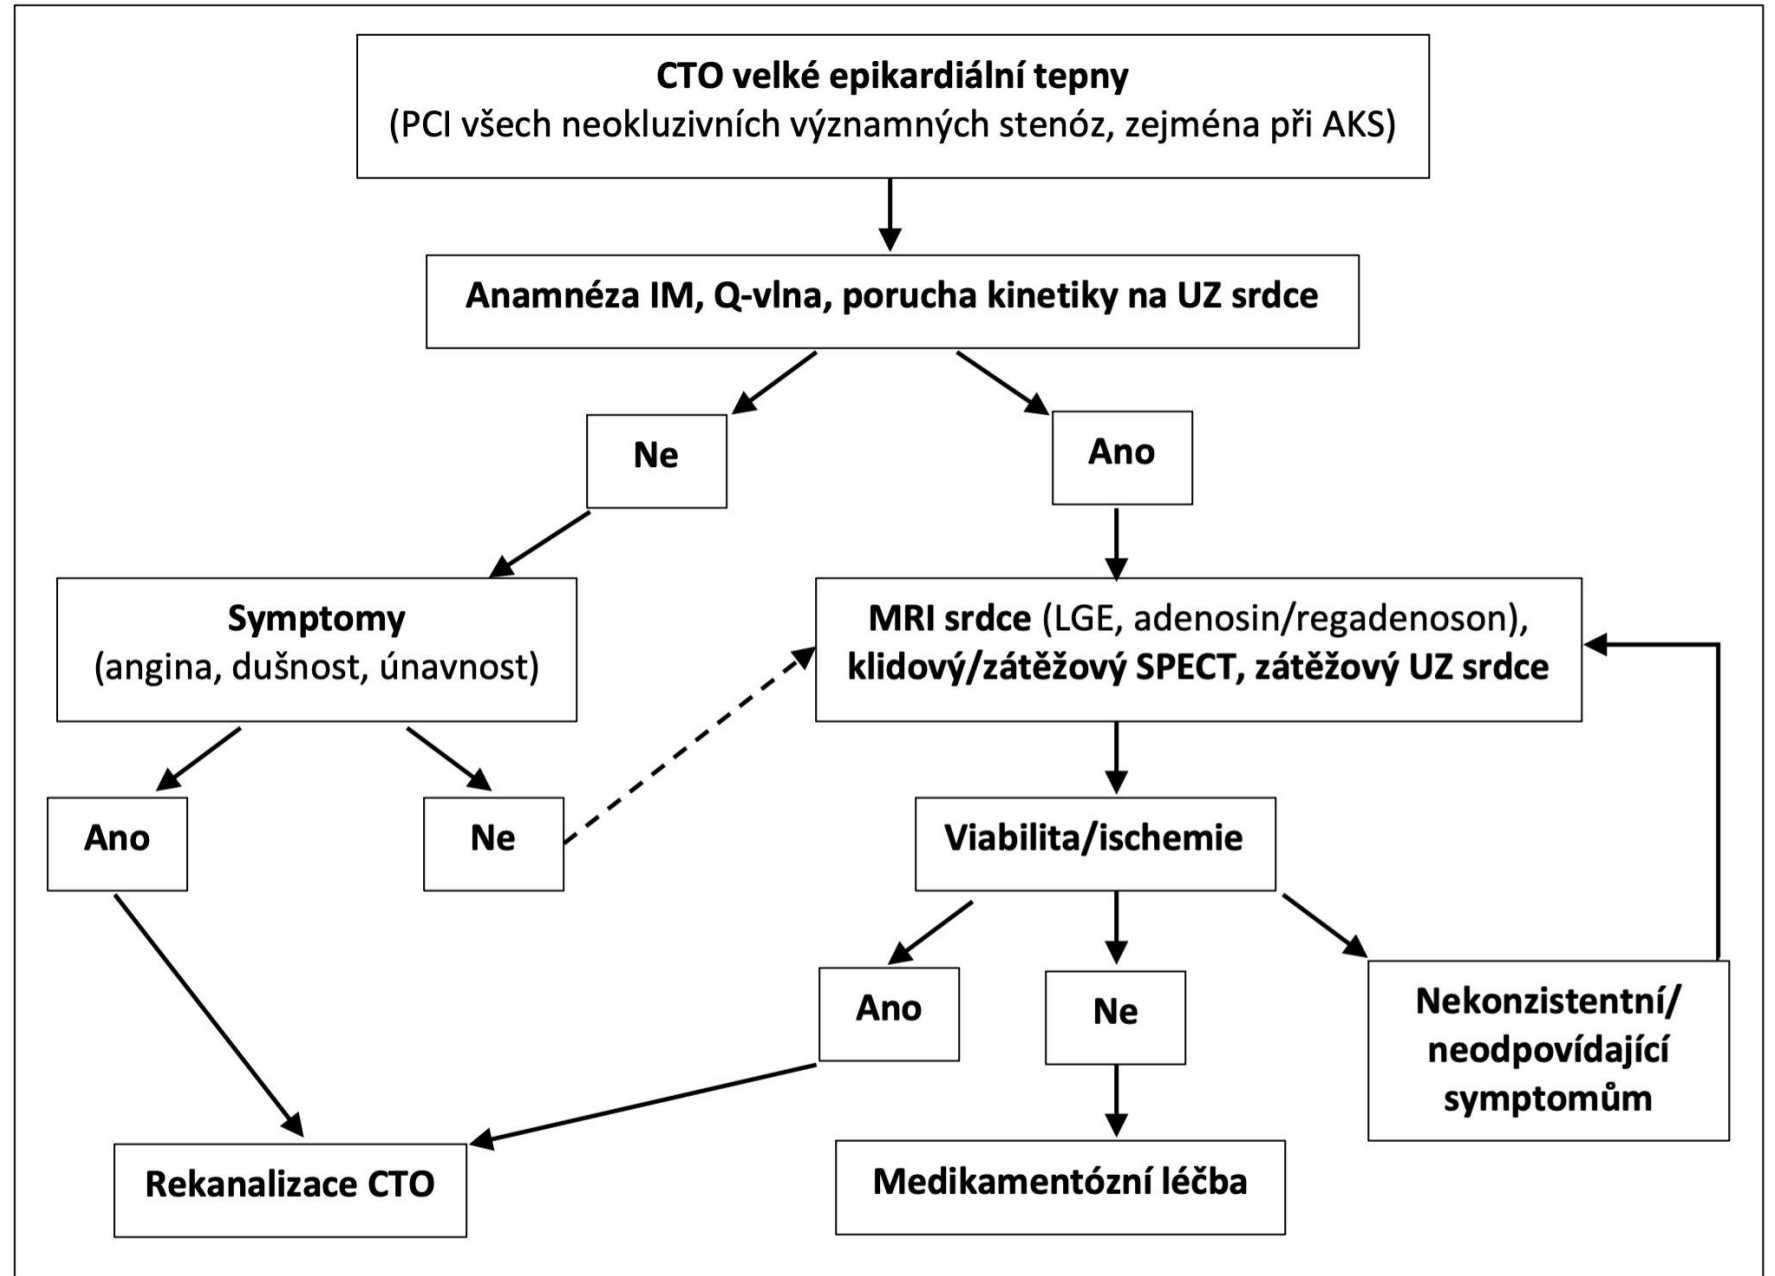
CTO velké epikardiální tepny
(PCI všech neokluzivních významných stenóz, zejména při AKS)

Anamnéza IM, Q-vlna, porucha kinetiky na UZ srdce

Ne

Ano

Symptomy
(angina, dušnost, únavnost)

MRI srdce (LGE, adenosin/regadenoson), klidový/zátěžový SPECT, zátěžový UZ srdce

Ano

Ne

Viabilita/ischemie

Ano

Ne

Nekonzistentní/ neodpovídající symptomům

Rekanalizace CTO

Medikamentózní léčba